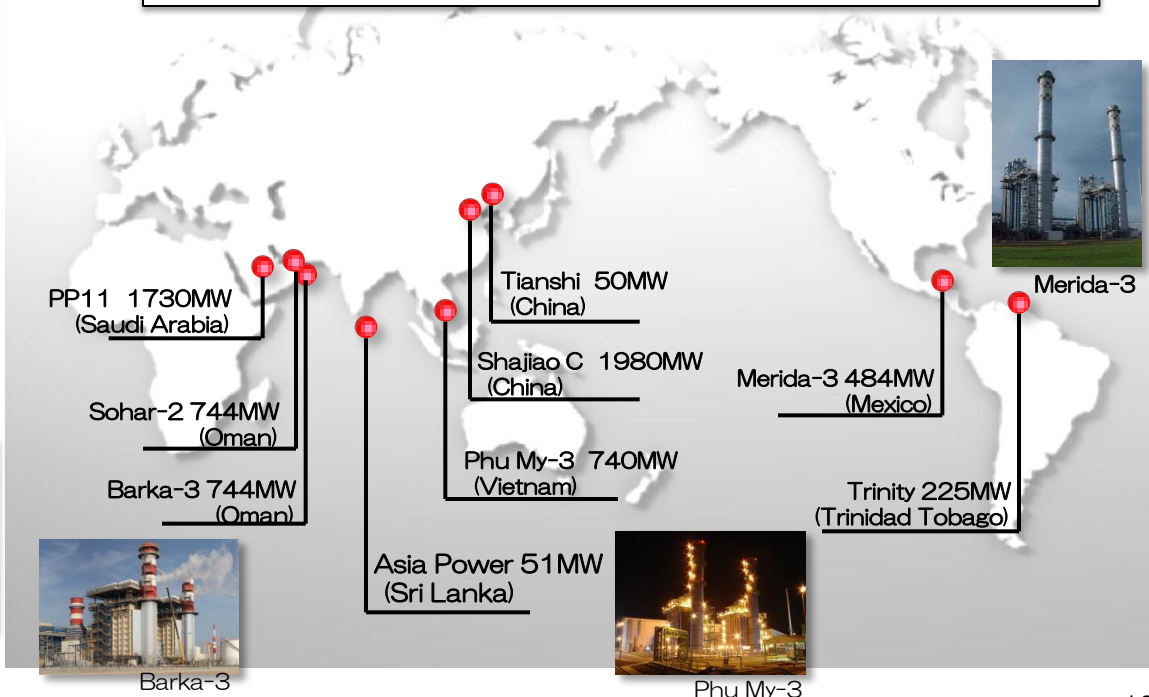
Merida-3

Tianshi 50MW
(China)

PP11 1730MW
(Saudi Arabia)

Shajiao C 1980MW
(China)

Merida-3 484MW
(Mexico)

Sohar-2 744MW
(Oman)

Phu My-3 740MW
(Vietnam)

Trinity 225MW
(Trinidad Tobago)

Barka-3 744MW
(Oman)

Asia Power 51MW
(Sri Lanka)

Barka-3

Phu My-3